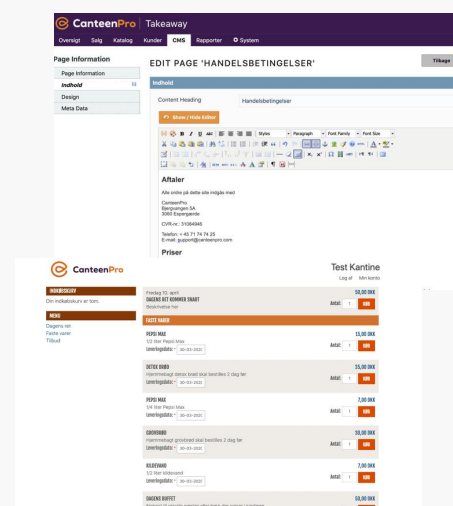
CanteenPro | Takeaway

Oversigt Salg Katalog Kunder CMS Rapporter System

Page Information

Page Information
Indhold
Design
Meta Data

EDIT PAGE 'HANDELSBETINGELSER'

Tilbage

Indhold

Content Heading Handelsbetingelser

Show / Hide Editor

Styles Paragraph Font Family Font Size

Aftaler

Alle ordre på dette site indgås med

CanteenPro
Bjergvangen 5A
3060 Espergærde

CVR-nr.: 31584945

Telefon: + 45 71 74 74 25
E-mail: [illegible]@canteenpro.com

Priser

CanteenPro

Test Kantine

Log af Min konto

INDKØBSKURV
Din indkøbskurv er tom.

MENU
Dagens ret
Faste varer
Tilbud

Fredag 10. april
DAGENS RET KOMMER SNART
Beskrivelse her
50,00 DKK
Køb

FASTE VARER

PEPSI MAX
1/2 liter Pepsi Max
Leveringsdato: 30-03-2020
15,00 DKK
Antal: 1 Køb

DETOX BRØD
Hjemmebagt detox brød skal bestilles 2 dag før
Leveringsdato: 30-03-2020
35,00 DKK
Antal: 1 Køb

PEPSI MAX
1/4 liter Pepsi Max
Leveringsdato: 30-03-2020
7,00 DKK
Antal: 1 Køb

GROVBRØD
Hjemmebagt grovbrød skal bestilles 2 dag før
Leveringsdato: 30-03-2020
30,00 DKK
Antal: 1 Køb

KILDEVAND
1/2 liter kildevand
Leveringsdato: 30-03-2020
7,00 DKK
Antal: 1 Køb

DAGENS BUFFET
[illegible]
50,00 DKK